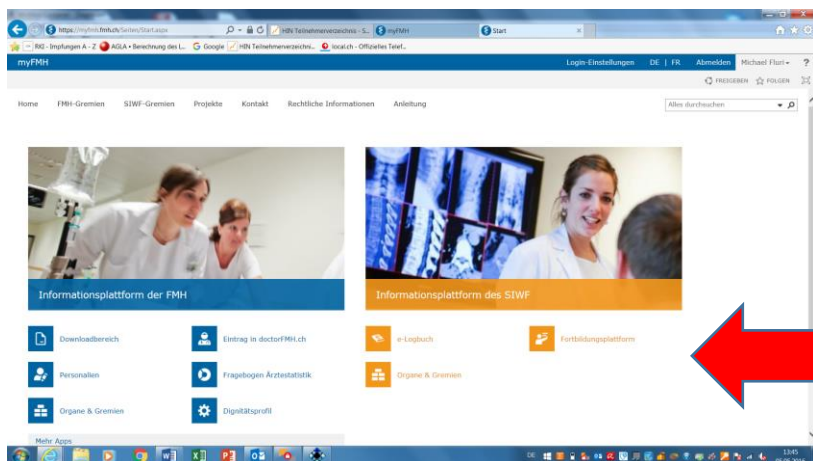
https://myfmh.fmh.ch/Seiten/Start.aspx
HIN Teilnehmerverzeichnis - S...
myFMH
Start
RKI - Impfungen A - Z
AGLA • Berechnung des L...
Google
HIN Teilnehmerverzeichni...
local.ch - Offizielles Telef...

myFMH
Login-Einstellungen DE | FR Abmelden Michael Flori ?
FREIGEBEN FOLGEN

Home FMH-Gremien SIWF-Gremien Projekte Kontakt Rechtliche Informationen Anleitung
Alles durchsuchen

Informationsplattform der FMH
Informationsplattform des SIWF

Downloadbereich
Eintrag in doctorFMH.ch
e-Logbuch
Fortbildungsplattform
Personalien
Fragebogen Ärztestatistik
Organe & Gremien
Organe & Gremien
Dignitätsprofil

Mehr Apps

13:45